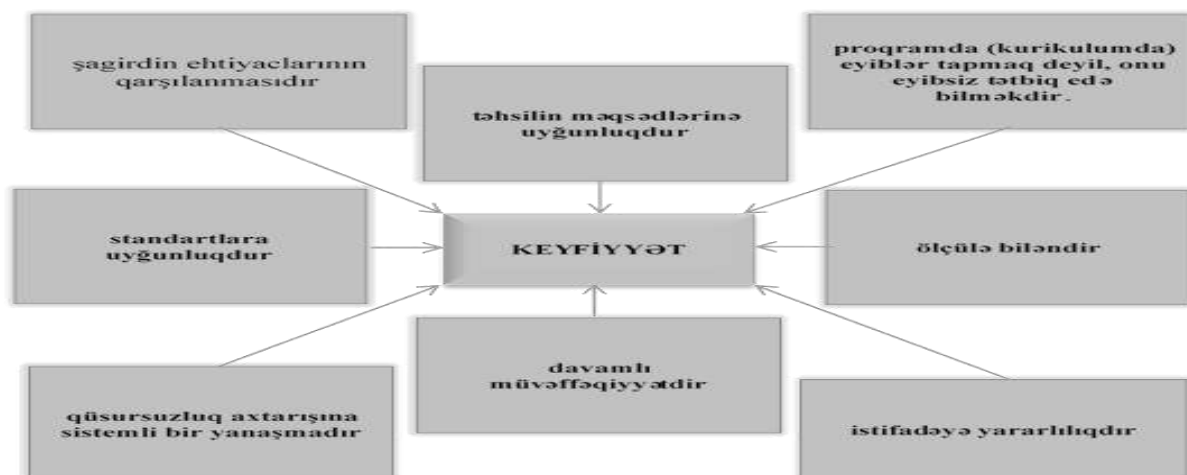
şagirdin ehtiyaclarının qarşılanmasıdır

təhsilin məqsədlərinə uyğunluqdur

proqramda (kurikulumda) eyiblər tapmaq deyil, onu eyibsiz tətbiq edə bilməkdir.

standartlara uyğunluqdur

KEYFİYYƏT

ölçülə bilәndir

davamlı müvəffəqiyyətdir

qüsursuzluq axtarışına sistemli bir yanaşmadır

istifadəyə yararlılıqdır